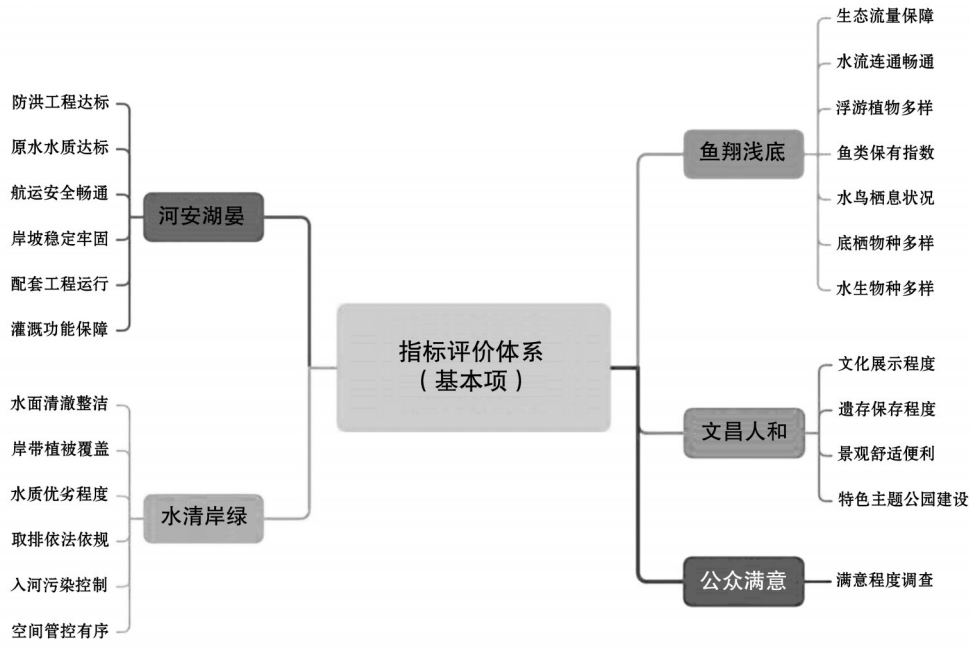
防洪工程达标

原水水质达标

航运安全畅通

岸坡稳定牢固

配套工程运行

灌溉功能保障

河安湖晏

水面清澈整洁

岸带植被覆盖

水质优劣程度

取排依法依规

入河污染控制

空间管控有序

水清岸绿

指标评价体系
（基本项）

鱼翔浅底

生态流量保障

水流连通畅通

浮游植物多样

鱼类保有指数

水鸟栖息状况

底栖物种多样

水生物种多样

文昌人和

文化展示程度

遗存保存程度

景观舒适便利

特色主题公园建设

公众满意

满意程度调查